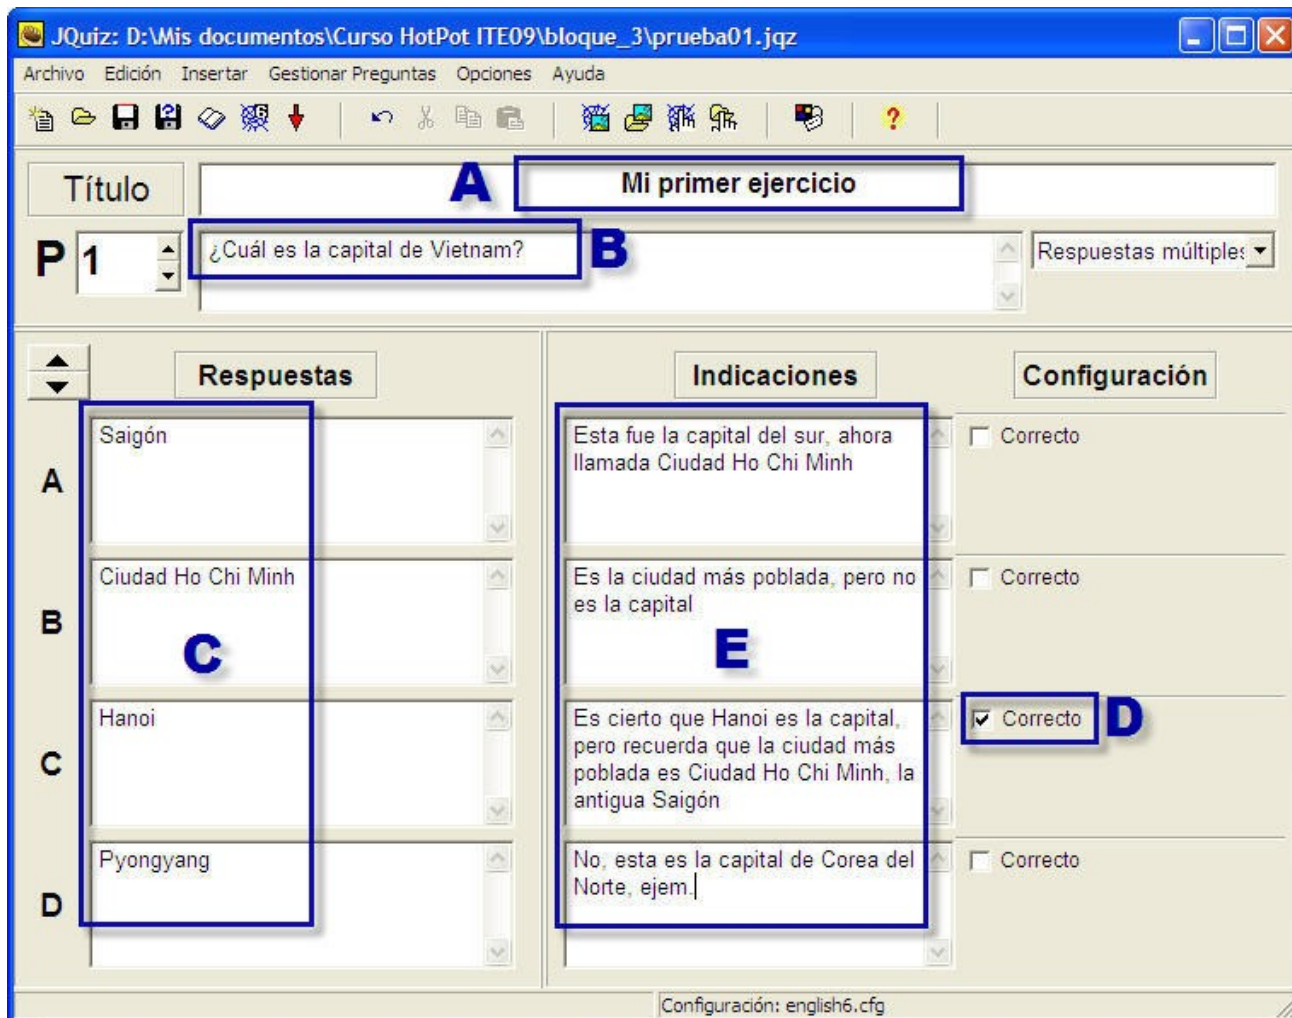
JQuiz: D:\Mis documentos\Curso HotPot ITE09\bloque_3\prueba01.jqz

Archivo Edición Insertar Gestionar Preguntas Opciones Ayuda

Título A Mi primer ejercicio

P 1 ¿Cuál es la capital de Vietnam? B Respuestas múltiples

Respuestas Indicaciones Configuración

A Saigón | Esta fue la capital del sur, ahora llamada Ciudad Ho Chi Minh | Correcto

B Ciudad Ho Chi Minh | Es la ciudad más poblada, pero no es la capital | Correcto

C E

C Hanoi | Es cierto que Hanoi es la capital, pero recuerda que la ciudad más poblada es Ciudad Ho Chi Minh, la antigua Saigón | Correcto D

D Pyongyang | No, esta es la capital de Corea del Norte, ejem. | Correcto

Configuración: english6.cfg